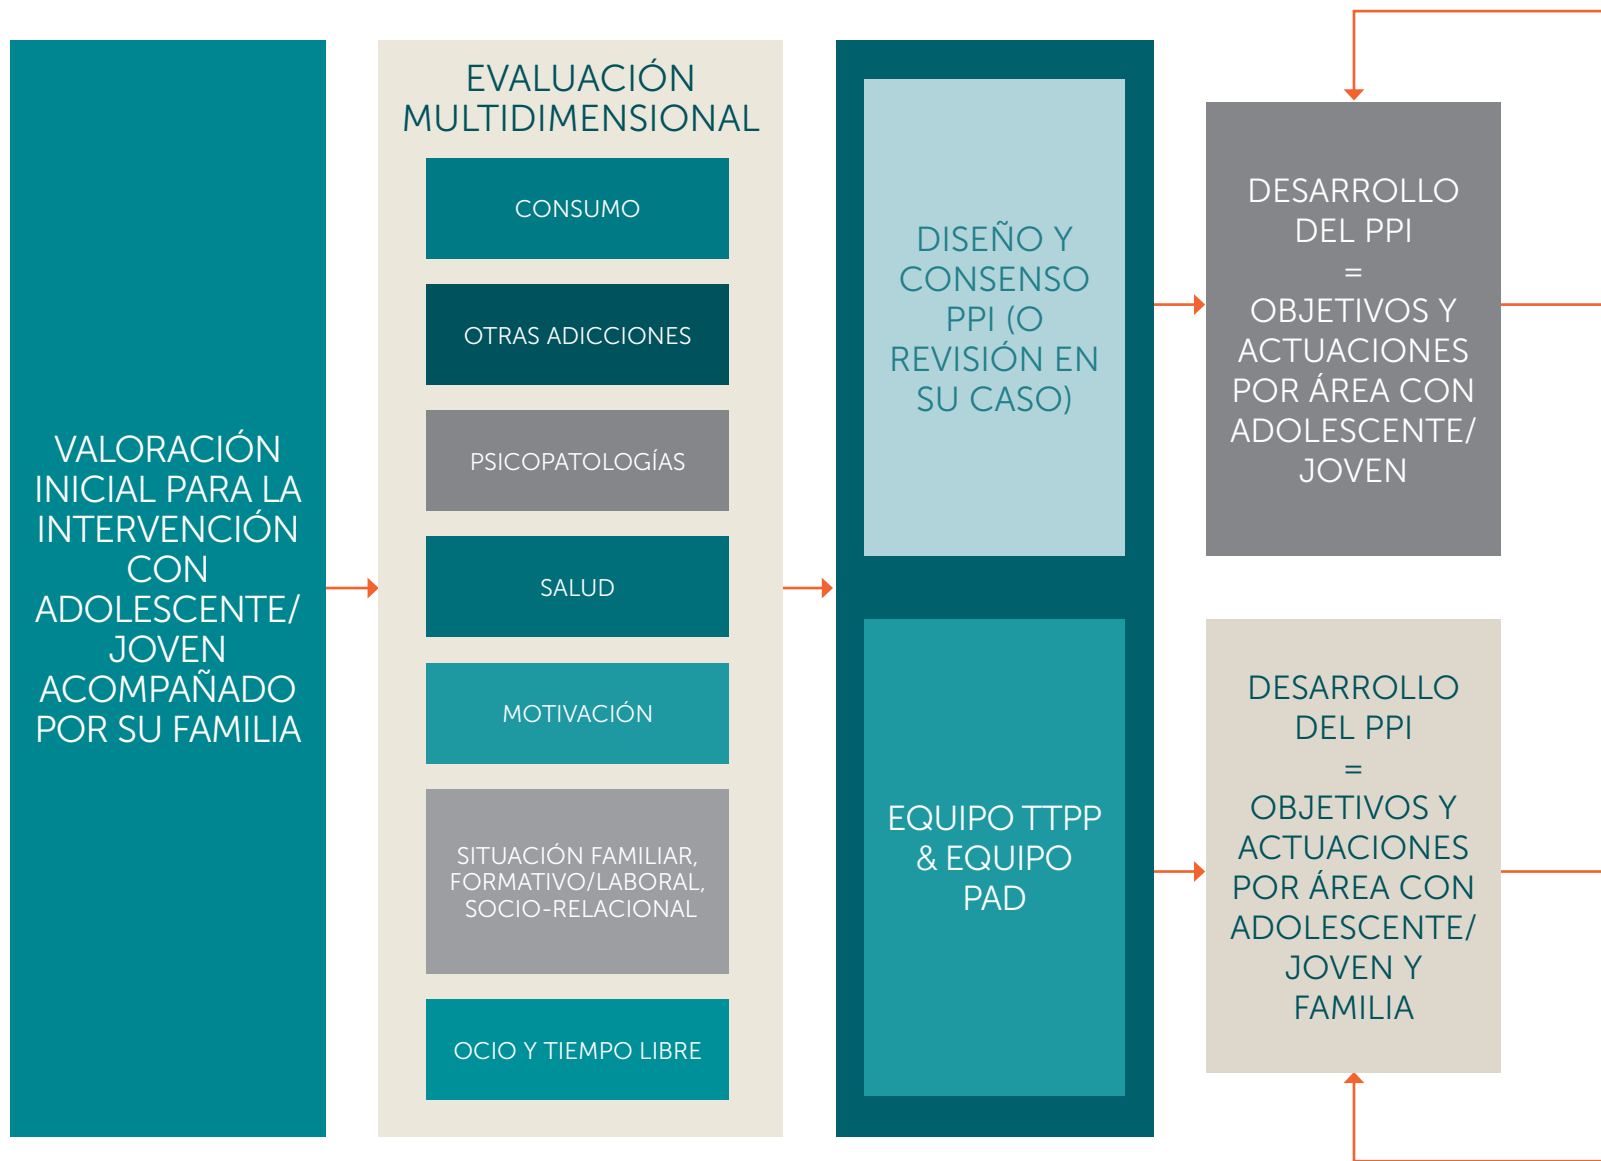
VALORACIÓN INICIAL PARA LA INTERVENCIÓN CON ADOLESCENTE/ JOVEN ACOMPAÑADO POR SU FAMILIA

EVALUACIÓN MULTIDIMENSIONAL

CONSUMO

OTRAS ADICCIONES

PSICOPATOLOGÍAS

SALUD

MOTIVACIÓN

SITUACIÓN FAMILIAR, FORMATIVO/LABORAL, SOCIO-RELACIONAL

OCIO Y TIEMPO LIBRE

DISEÑO Y CONSENSO PPI (O REVISIÓN EN SU CASO)

EQUIPO TTPP & EQUIPO PAD

DESARROLLO DEL PPI = OBJETIVOS Y ACTUACIONES POR ÁREA CON ADOLESCENTE/ JOVEN

DESARROLLO DEL PPI = OBJETIVOS Y ACTUACIONES POR ÁREA CON ADOLESCENTE/ JOVEN Y FAMILIA